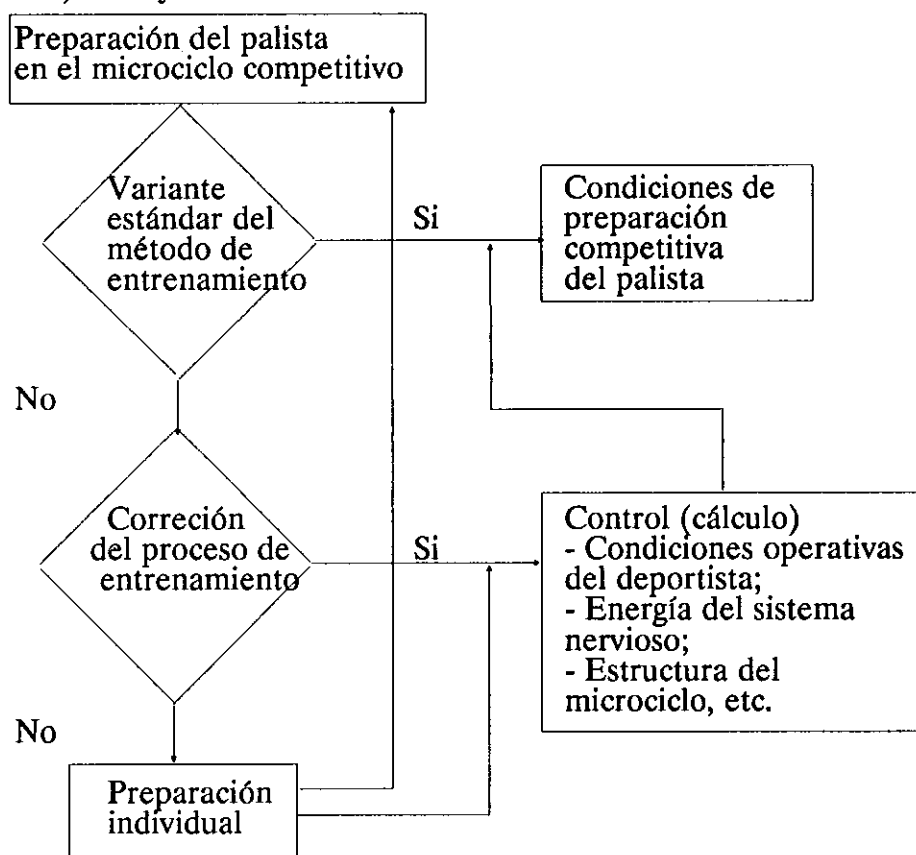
Preparación del palista en el microciclo competitivo

Variante estándar del método de entrenamiento

Si

Condiciones de preparación competitiva del palista

No

Correción del proceso de entrenamiento

Si

Control (cálculo)
- Condiciones operativas del deportista;
- Energía del sistema nervioso;
- Estructura del microciclo, etc.

No

Preparación individual